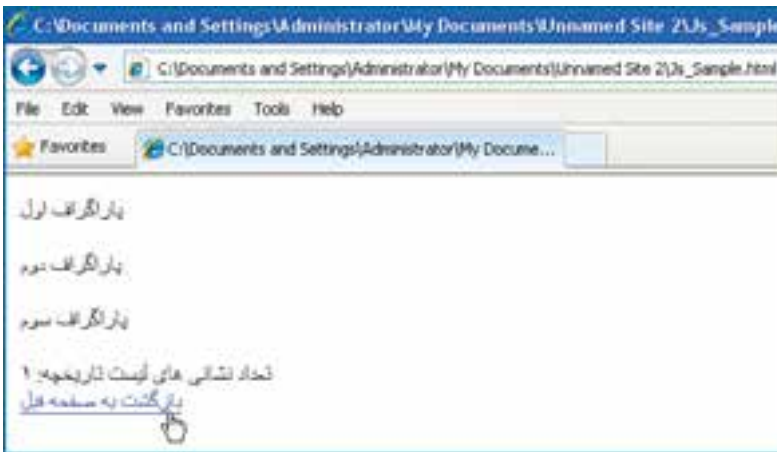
C:\Documents and Settings\Administrator\My Documents\Unnamed Site 2\Js_Sample

C:\Documents and Settings\Administrator\My Documents\Unnamed Site 2\Js_Sample.html

File Edit View Favorites Tools Help

Favorites

C:\Documents and Settings\Administrator\My Docume...

پاراگراف اول

پاراگراف دوم

پاراگراف سوم

تعداد نشانی های لیست تاریخچه: ۱
بازگشت به صفحه قبل